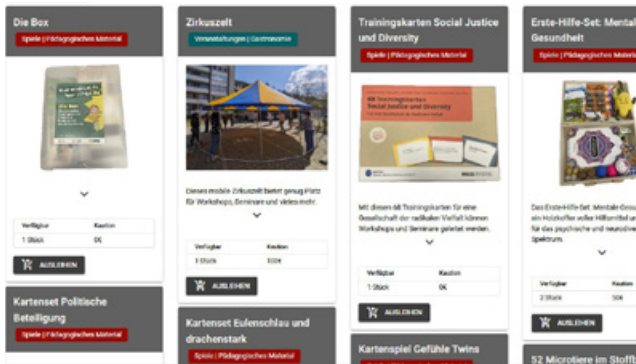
Die Box

Spiele | Pädagogisches Material

| Verfügbar | Kaution |
|---|---|
| 1 Stück | 0€ |

AUSLEIHEN

Kartenset Politische Beteiligung

Spiele | Pädagogisches Material

Zirkuszelt

Veranstaltungen | Gastronomie

Dieses mobile Zirkuszelt bietet genug Platz für Workshops, Seminare und vieles mehr.

| Verfügbar | Kaution |
|---|---|
| 1 Stück | 100€ |

AUSLEIHEN

Kartenset Eulenschlau und drachenstark

Spiele | Pädagogisches Material

Trainingskarten Social Justice und Diversity

Spiele | Pädagogisches Material

Mit diesen 48 Trainingkarten für eine Gesellschaft der radikalen Vielfalt können Workshops und Seminare geleitet werden.

| Verfügbar | Kaution |
|---|---|
| 1 Stück | 0€ |

AUSLEIHEN

Kartenspiel Gefühle Twins

Erste-Hilfe-Set: Mental Gesundheit

Spiele | Pädagogisches Material

Das Erste-Hilfe-Set: Mentale Gesu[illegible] ein Holzkoffer voller Hilfsmittel u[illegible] für das psychische und neurodive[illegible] Spektrum.

| Verfügbar | Kaution |
|---|---|
| 2 Stück | 50€ |

AUSLEIHEN

52 Microtiere im Stoff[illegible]